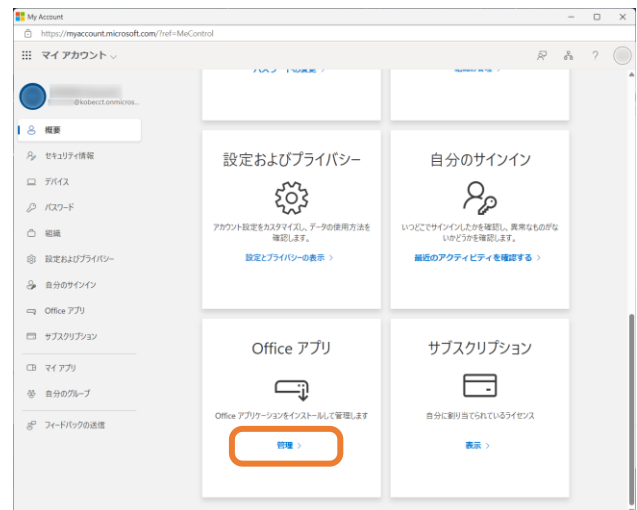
My Account

https://myaccount.microsoft.com/?ref=MeControl

マイ アカウント

@kobecct.onmicros...

概要

セキュリティ情報

デバイス

パスワード

組織

設定およびプライバシー

自分のサインイン

Office アプリ

サブスクリプション

マイ アプリ

自分のグループ

フィードバックの送信

設定およびプライバシー

アカウント設定をカスタマイズし、データの使用方法を確認します。

設定とプライバシーの表示 >

自分のサインイン

いつどこでサインインしたかを確認し、異常なものがないかどうかを確認します。

最近のアクティビティを確認する >

Office アプリ

Office アプリケーションをインストールして管理します

管理 >

サブスクリプション

自分に割り当てられているライセンス

表示 >